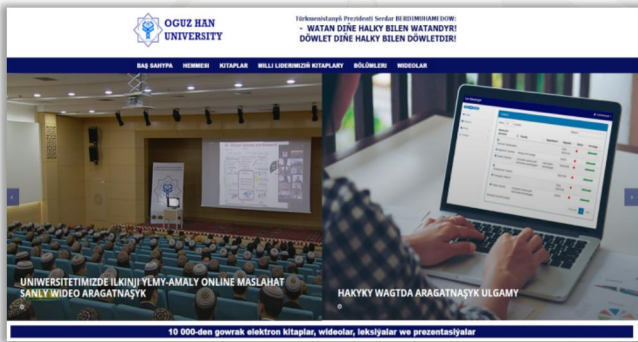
OGUZ HAN UNIVERSITY

Türkmenistanyň Prezidenti Serdar BERDIMUHAMEDOW:
- WATAN DIŇE HALKY BILEN WATANDYR!
DÖWLET DIŇE HALKY BILEN DÖWLETDIR!

BAŞ SAHYPA   HEMMESI   KITAPLAR   MILLI LIDERIMIZIŇ KITAPLARY   BÖLÜMLERI   WIDEOLAR

UNIWERSITETIMIZDE ILKINJI YLMY-AMALY ONLINE MASLAHAT SANLY WIDEO ARAGATNAŞYK

HAKYKY WAGTDA ARAGATNAŞYK ULGAMY

10 000-den gowrak elektron kitaplar, wideolar, leksiýalar we prezentasiýalar